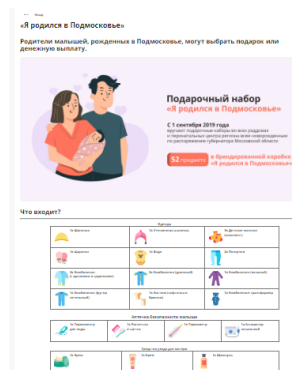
← Назад

«Я родился в Подмосковье»

Родители малышей, рожденных в Подмосковье, могут выбрать подарок или денежную выплату.

Подарочный набор «Я родился в Подмосковье»

С 1 сентября 2019 года

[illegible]

52 предмета в брендированной коробке «Я родился в Подмосковье»

Что входит?

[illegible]